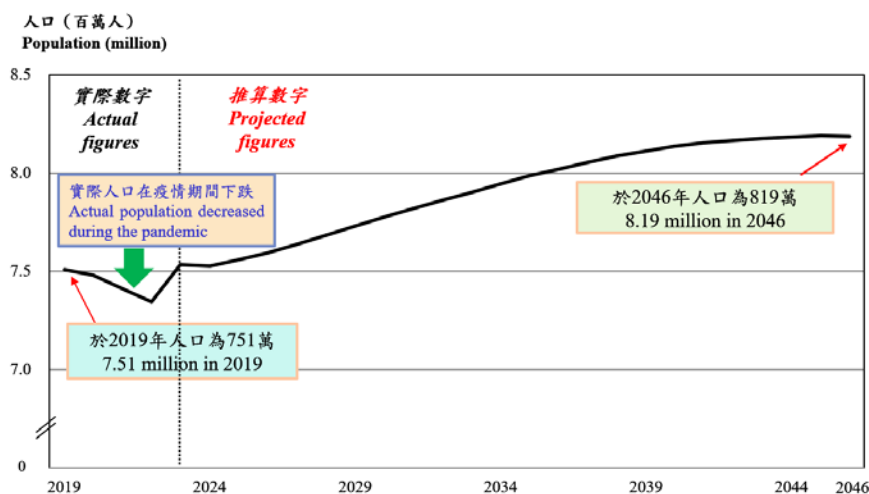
人口（百萬人）
Population (million)

8.5
8.0
7.5
7.0
0

實際數字
Actual figures

推算數字
Projected figures

實際人口在疫情期間下跌
Actual population decreased during the pandemic

於2046年人口為819萬
8.19 million in 2046

於2019年人口為751萬
7.51 million in 2019

2019
2024
2029
2034
2039
2044
2046